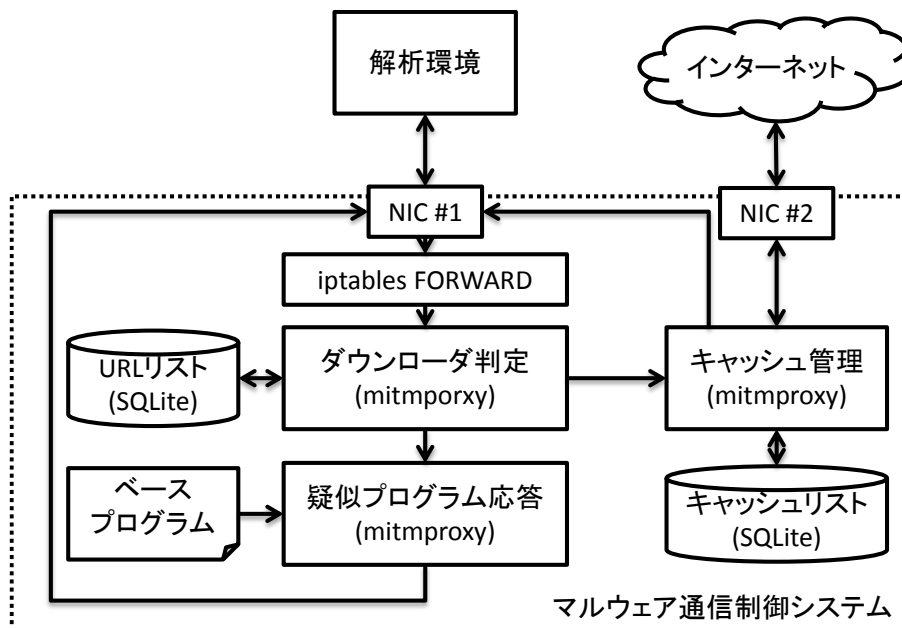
解析環境

インターネット

NIC #1

NIC #2

iptables FORWARD

URLリスト
(SQLite)

ダウンローダ判定
(mitmporxy)

キャッシュ管理
(mitmproxy)

ベース
プログラム

疑似プログラム応答
(mitmproxy)

キャッシュリスト
(SQLite)

マルウェア通信制御システム